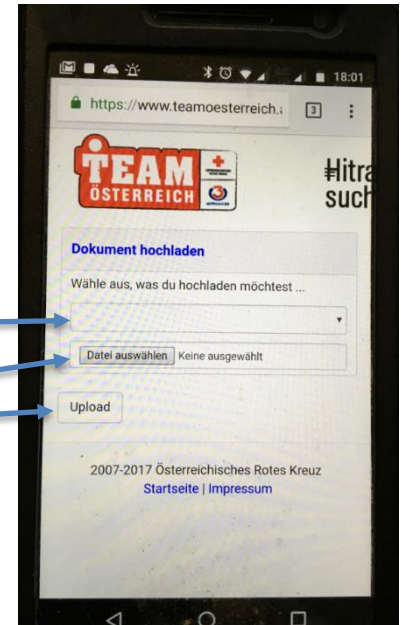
18:01
https://www.teamoesterreich.a
3
TEAM ÖSTERREICH
Hitra
such
Dokument hochladen
Wähle aus, was du hochladen möchtest ...
Datei auswählen Keine ausgewählt
Upload
2007-2017 Österreichisches Rotes Kreuz
Startseite | Impressum